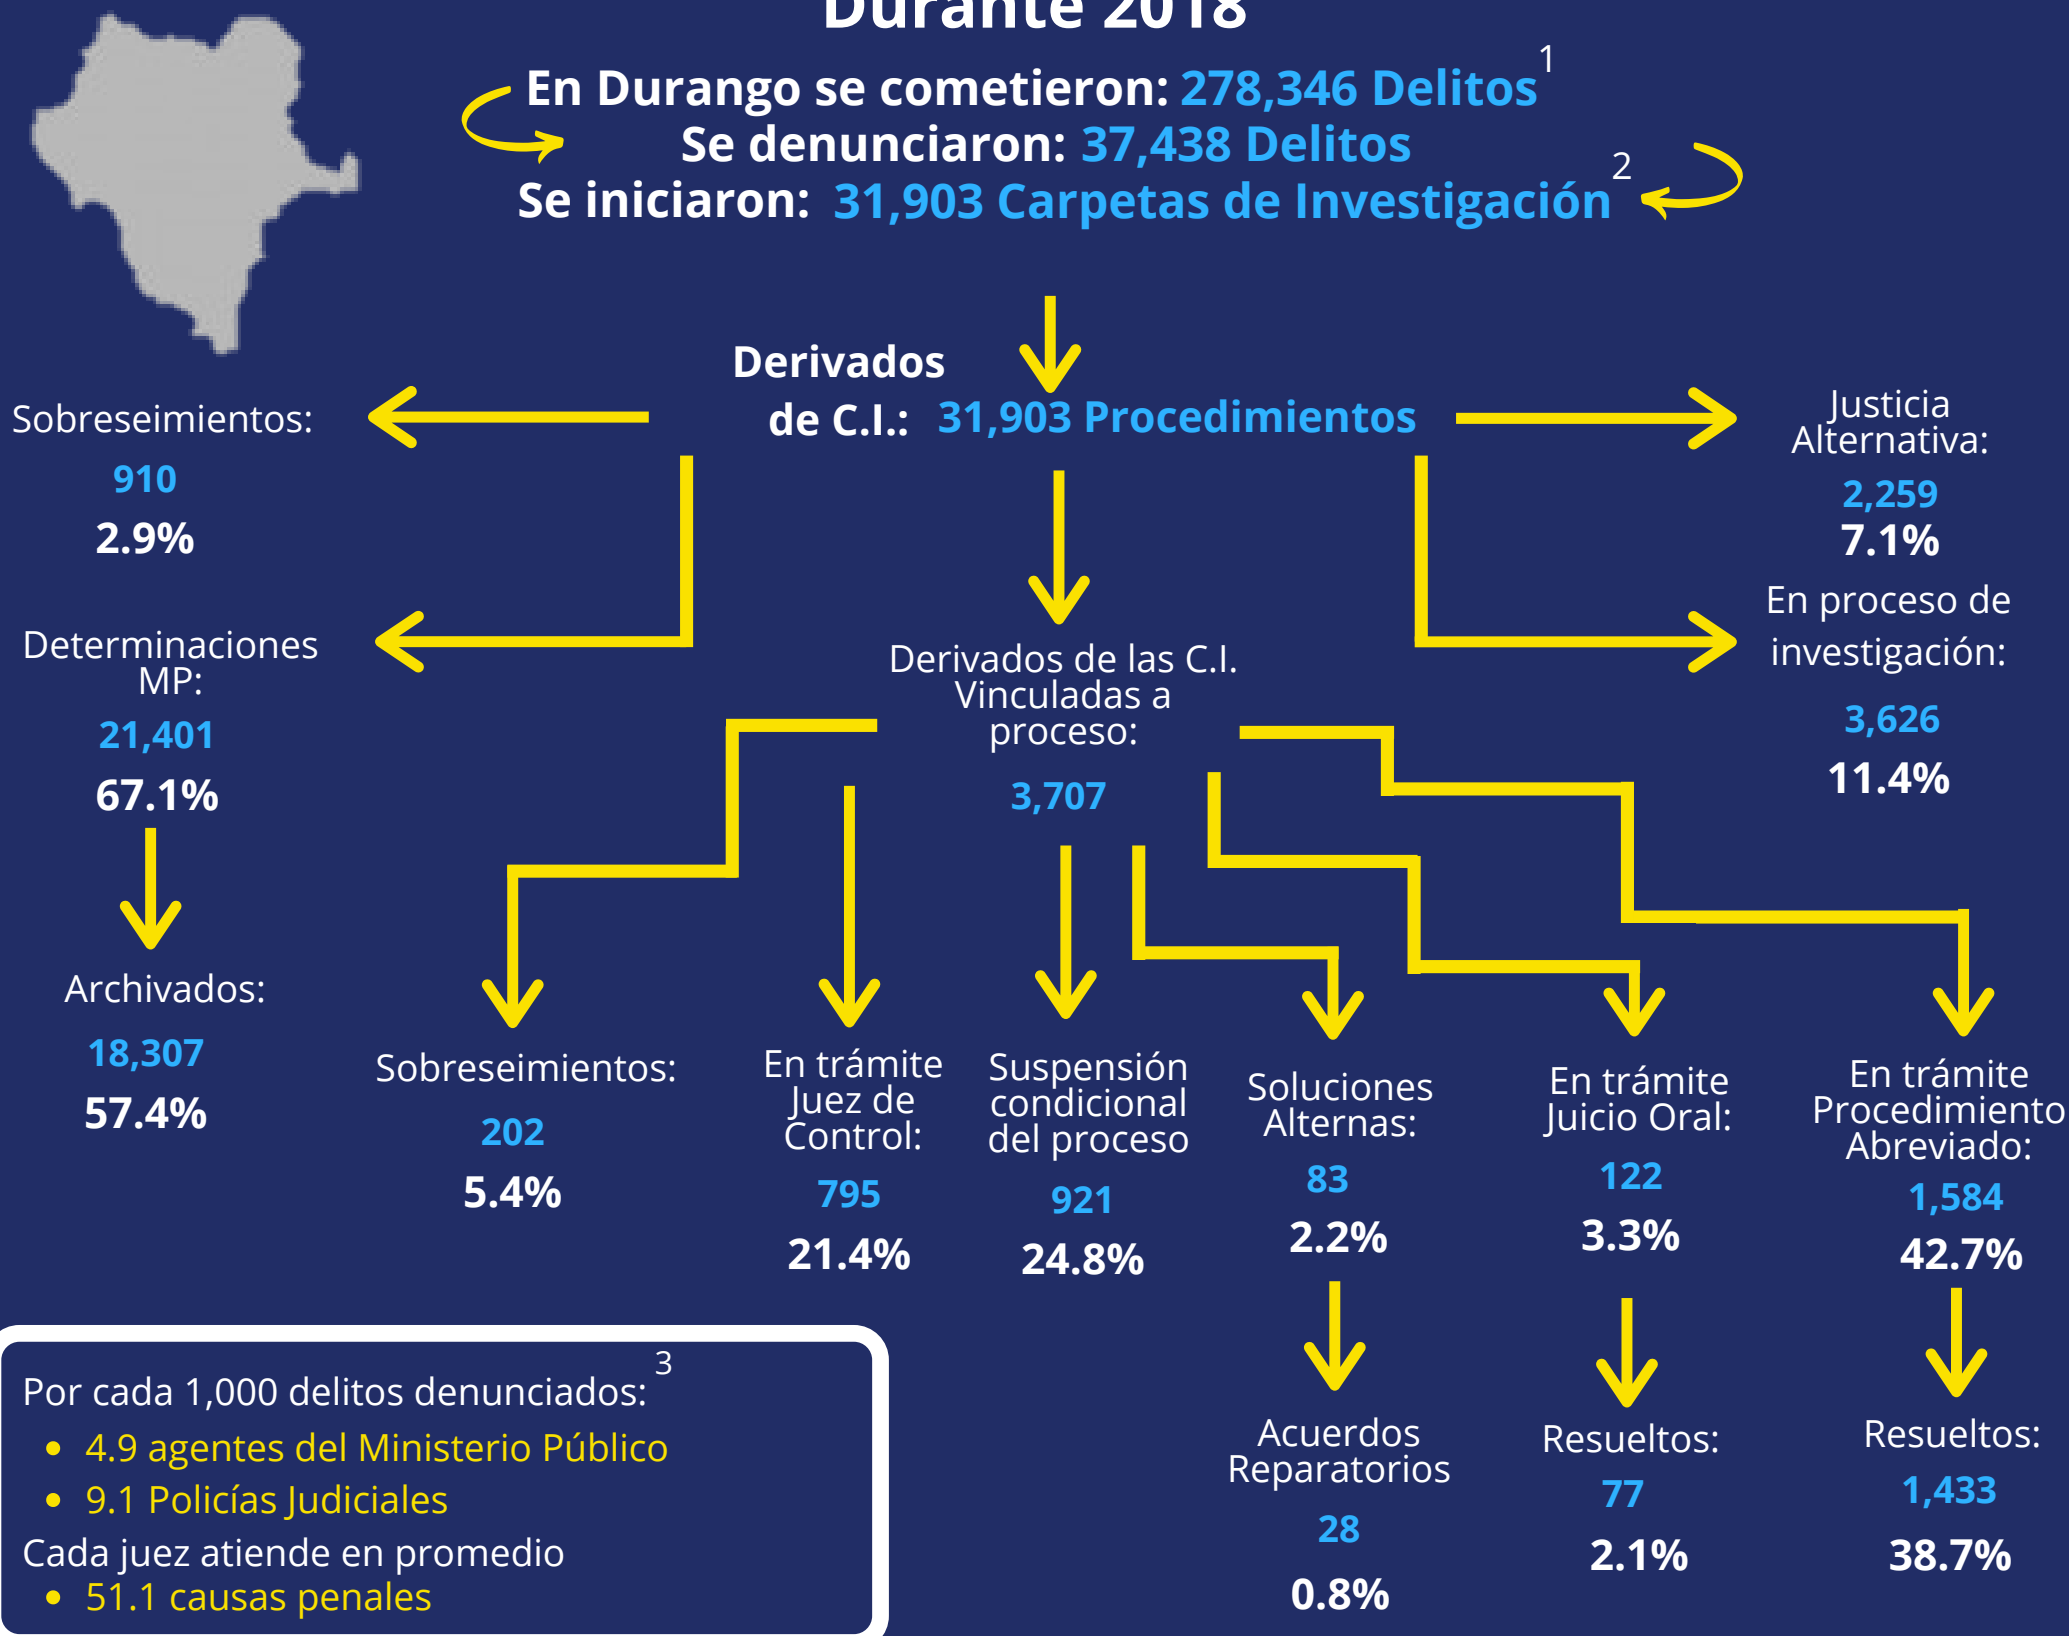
Durante 2018

En Durango se cometieron: 278,346 Delitos$^1$
Se denunciaron: 37,438 Delitos
Se iniciaron: 31,903 Carpetas de Investigación$^2$

Derivados de C.I.: 31,903 Procedimientos

Sobreseimientos: 910 2.9%

Justicia Alternativa: 2,259 7.1%

Determinaciones MP: 21,401 67.1%

En proceso de investigación: 3,626 11.4%

Derivados de las C.I. Vinculadas a proceso: 3,707

Archivados: 18,307 57.4%

Sobreseimientos: 202 5.4%

En trámite Juez de Control: 795 21.4%

Suspensión condicional del proceso 921 24.8%

Soluciones Alternas: 83 2.2%

En trámite Juicio Oral: 122 3.3%

En trámite Procedimiento Abreviado: 1,584 42.7%

Acuerdos Reparatorios 28 0.8%

Resueltos: 77 2.1%

Resueltos: 1,433 38.7%

Por cada 1,000 delitos denunciados:$^3$
• 4.9 agentes del Ministerio Público
• 9.1 Policías Judiciales
Cada juez atiende en promedio
• 51.1 causas penales